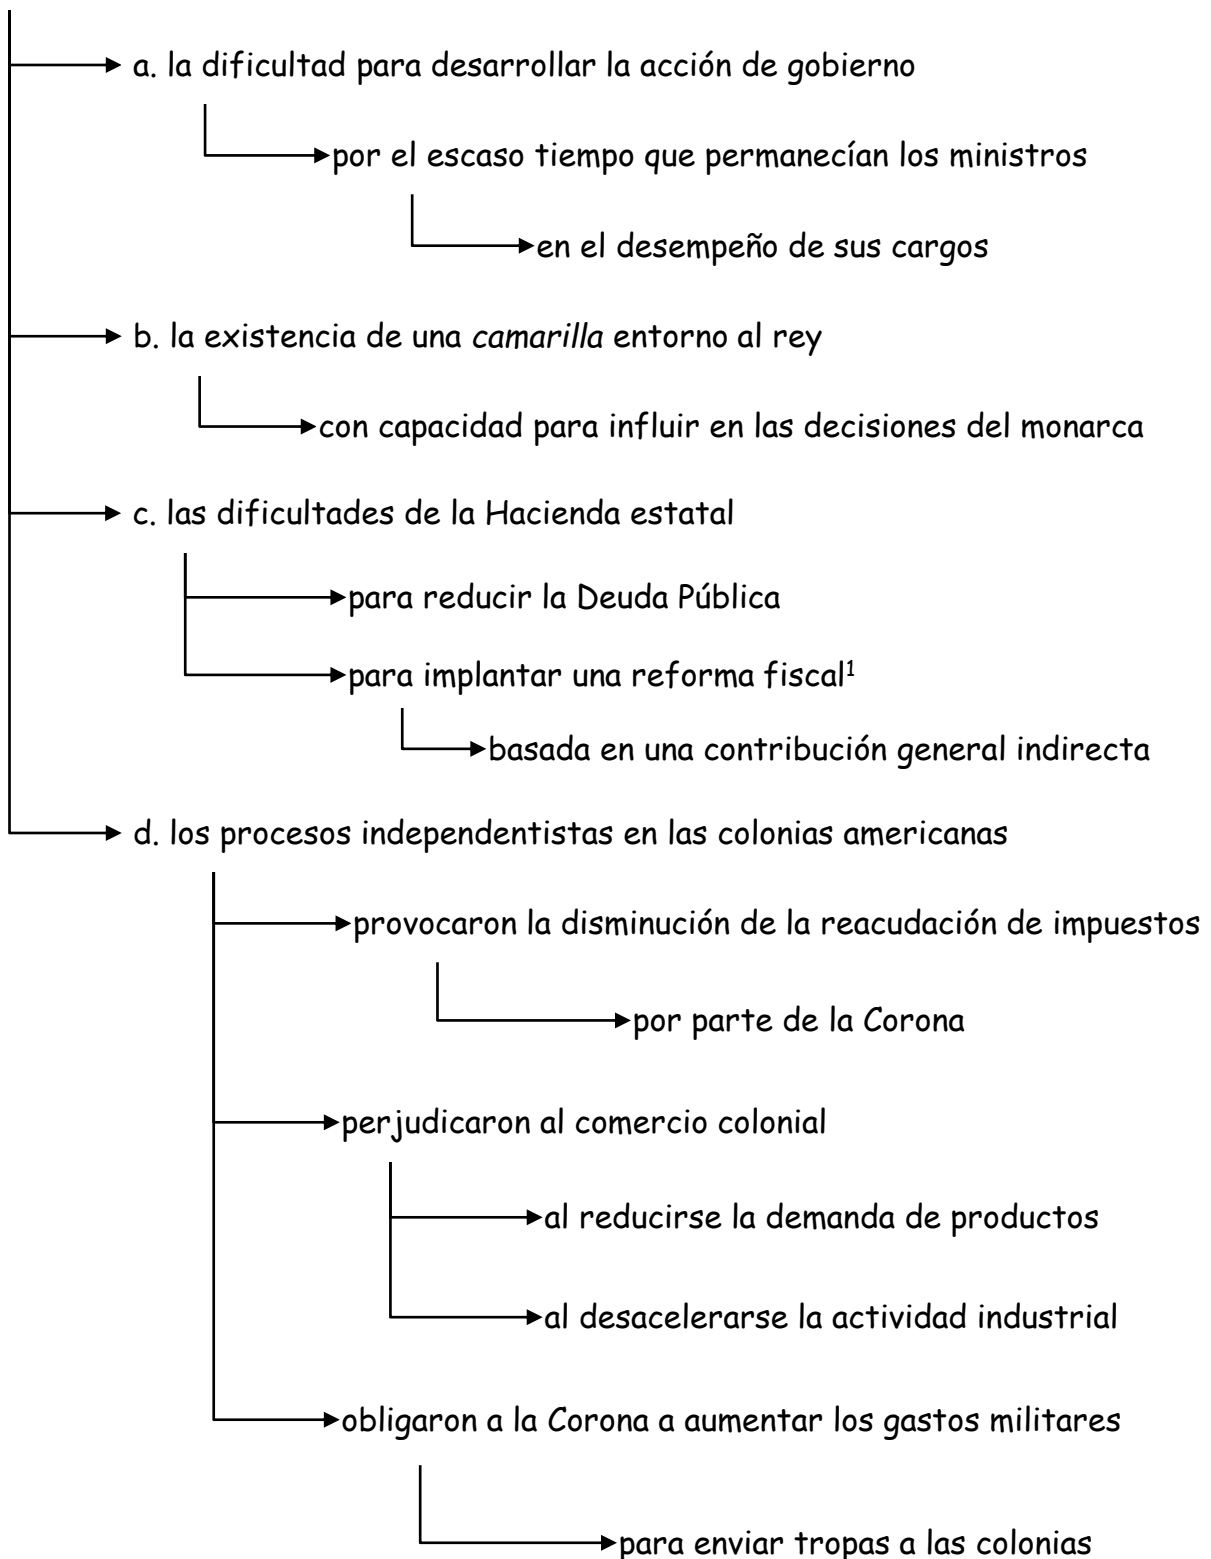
a. la dificultad para desarrollar la acción de gobierno

por el escaso tiempo que permanecían los ministros

en el desempeño de sus cargos

b. la existencia de una *camarilla* entorno al rey

con capacidad para influir en las decisiones del monarca

c. las dificultades de la Hacienda estatal

para reducir la Deuda Pública

para implantar una reforma fiscal$^1$

basada en una contribución general indirecta

d. los procesos independentistas en las colonias americanas

provocaron la disminución de la reacudación de impuestos

por parte de la Corona

perjudicaron al comercio colonial

al reducirse la demanda de productos

al desacelerarse la actividad industrial

obligaron a la Corona a aumentar los gastos militares

para enviar tropas a las colonias